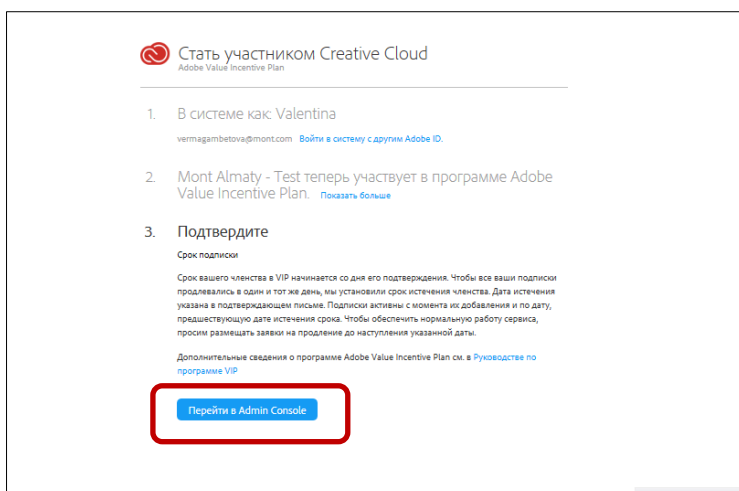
Стать участником Creative Cloud
Adobe Value Incentive Plan

1. В системе как: Valentina

vermagambetova@mont.com Войти в систему с другим Adobe ID.

2. Mont Almaty - Test теперь участвует в программе Adobe Value Incentive Plan. Показать больше

3. Подтвердите

Срок подписки

Срок вашего членства в VIP начинается со дня его подтверждения. Чтобы все ваши подписки продлевались в один и тот же день, мы установили срок истечения членства. Дата истечения указана в подтверждающем письме. Подписки активны с момента их добавления и по дату, предшествующую дате истечения срока. Чтобы обеспечить нормальную работу сервиса, просим размещать заявки на продление до наступления указанной даты.

Дополнительные сведения о программе Adobe Value Incentive Plan см. в Руководстве по программе VIP

Перейти в Admin Console